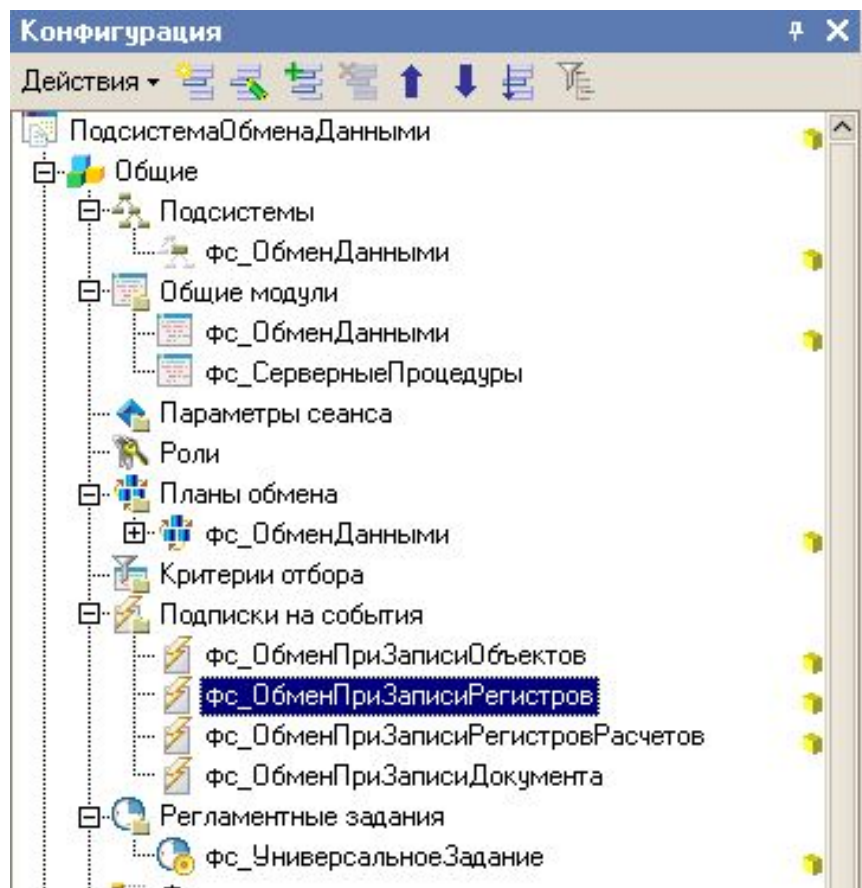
Конфигурация

Действия

ПодсистемаОбменаДанными

Общие

Подсистемы

фс_ОбменДанными

Общие модули

фс_ОбменДанными

фс_СерверныеПроцедуры

Параметры сеанса

Роли

Планы обмена

фс_ОбменДанными

Критерии отбора

Подписки на события

фс_ОбменПриЗаписиОбъектов

фс_ОбменПриЗаписиРегистров

фс_ОбменПриЗаписиРегистровРасчетов

фс_ОбменПриЗаписиДокумента

Регламентные задания

фс_УниверсальноеЗадание